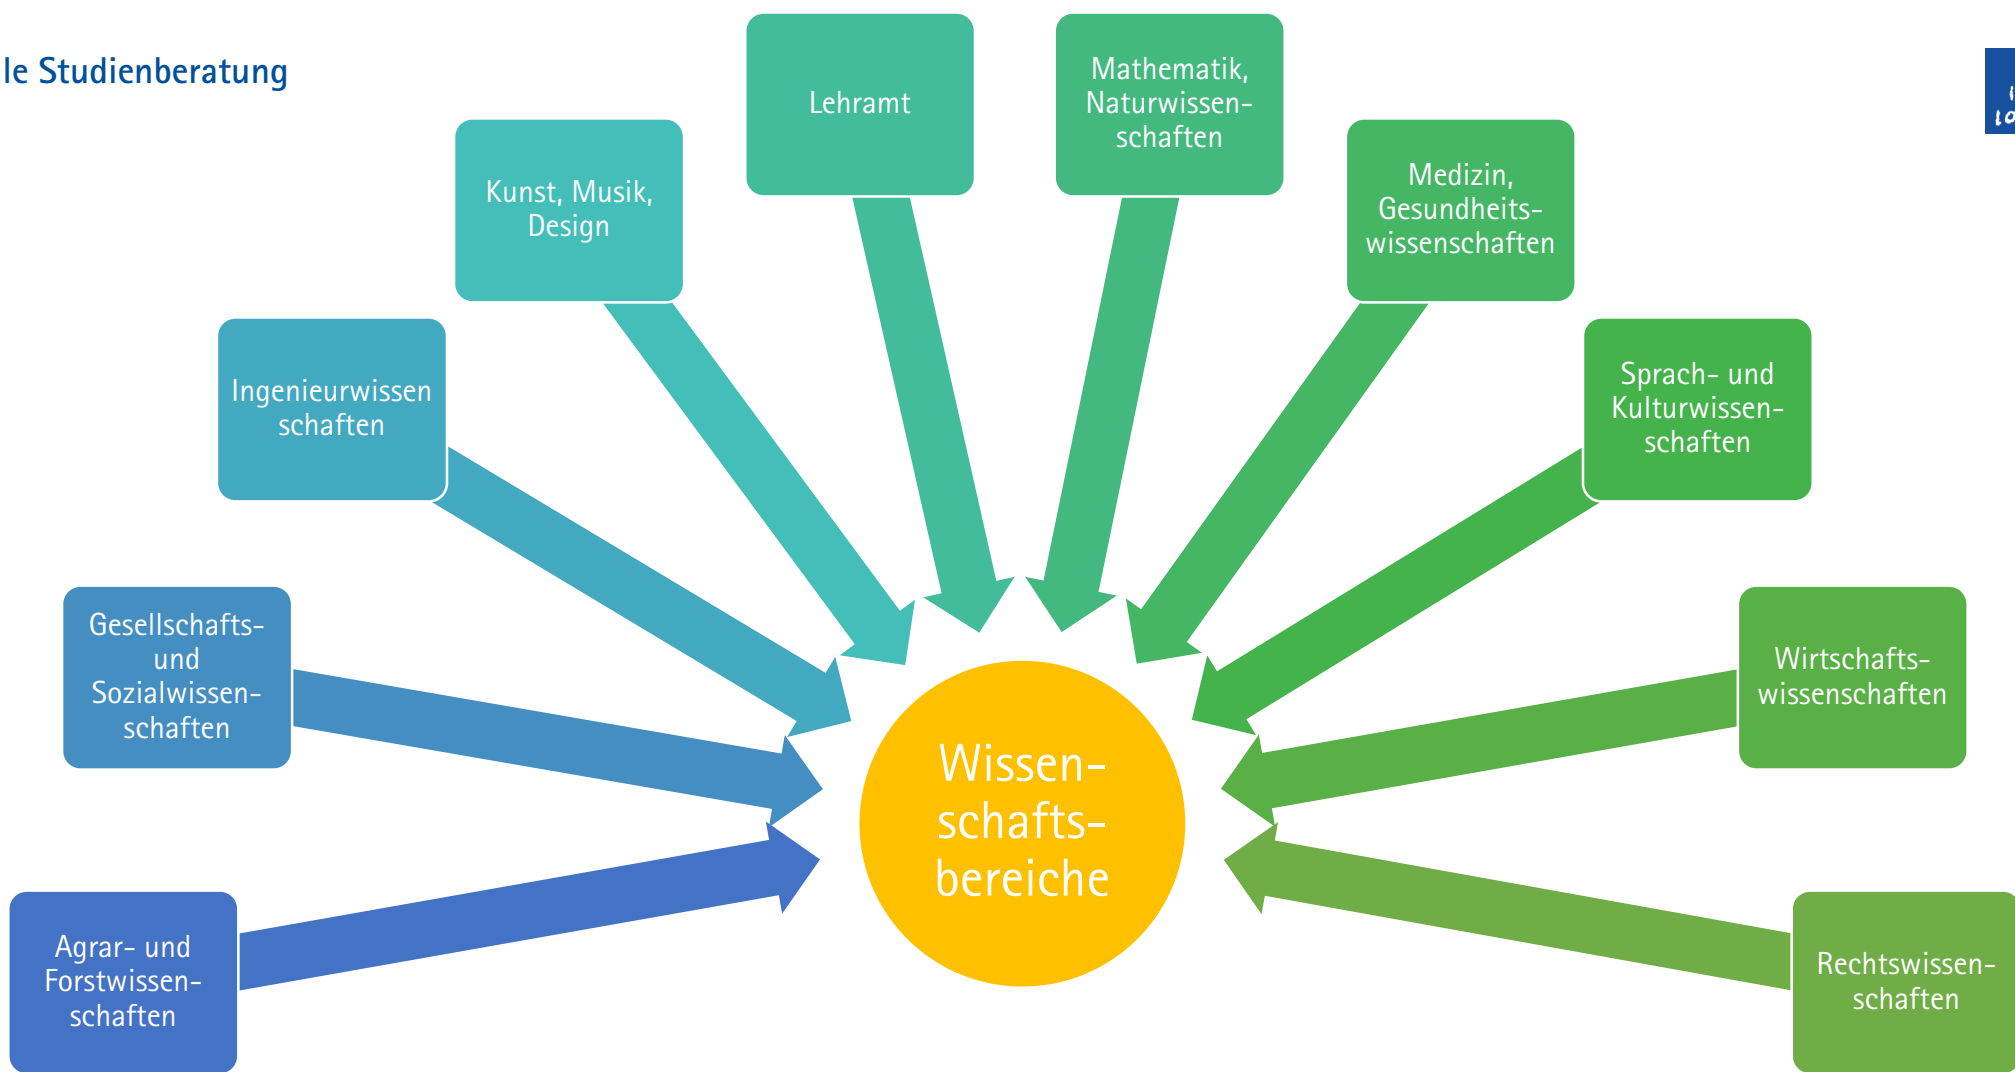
le Studienberatung

Agrar- und Forstwissenschaften

Gesellschafts- und Sozialwissenschaften

Ingenieurwissen schaften

Kunst, Musik, Design

Lehramt

Mathematik, Naturwissenschaften

Medizin, Gesundheitswissenschaften

Sprach- und Kulturwissenschaften

Wirtschaftswissenschaften

Rechtswissenschaften

Wissenschaftsbereiche